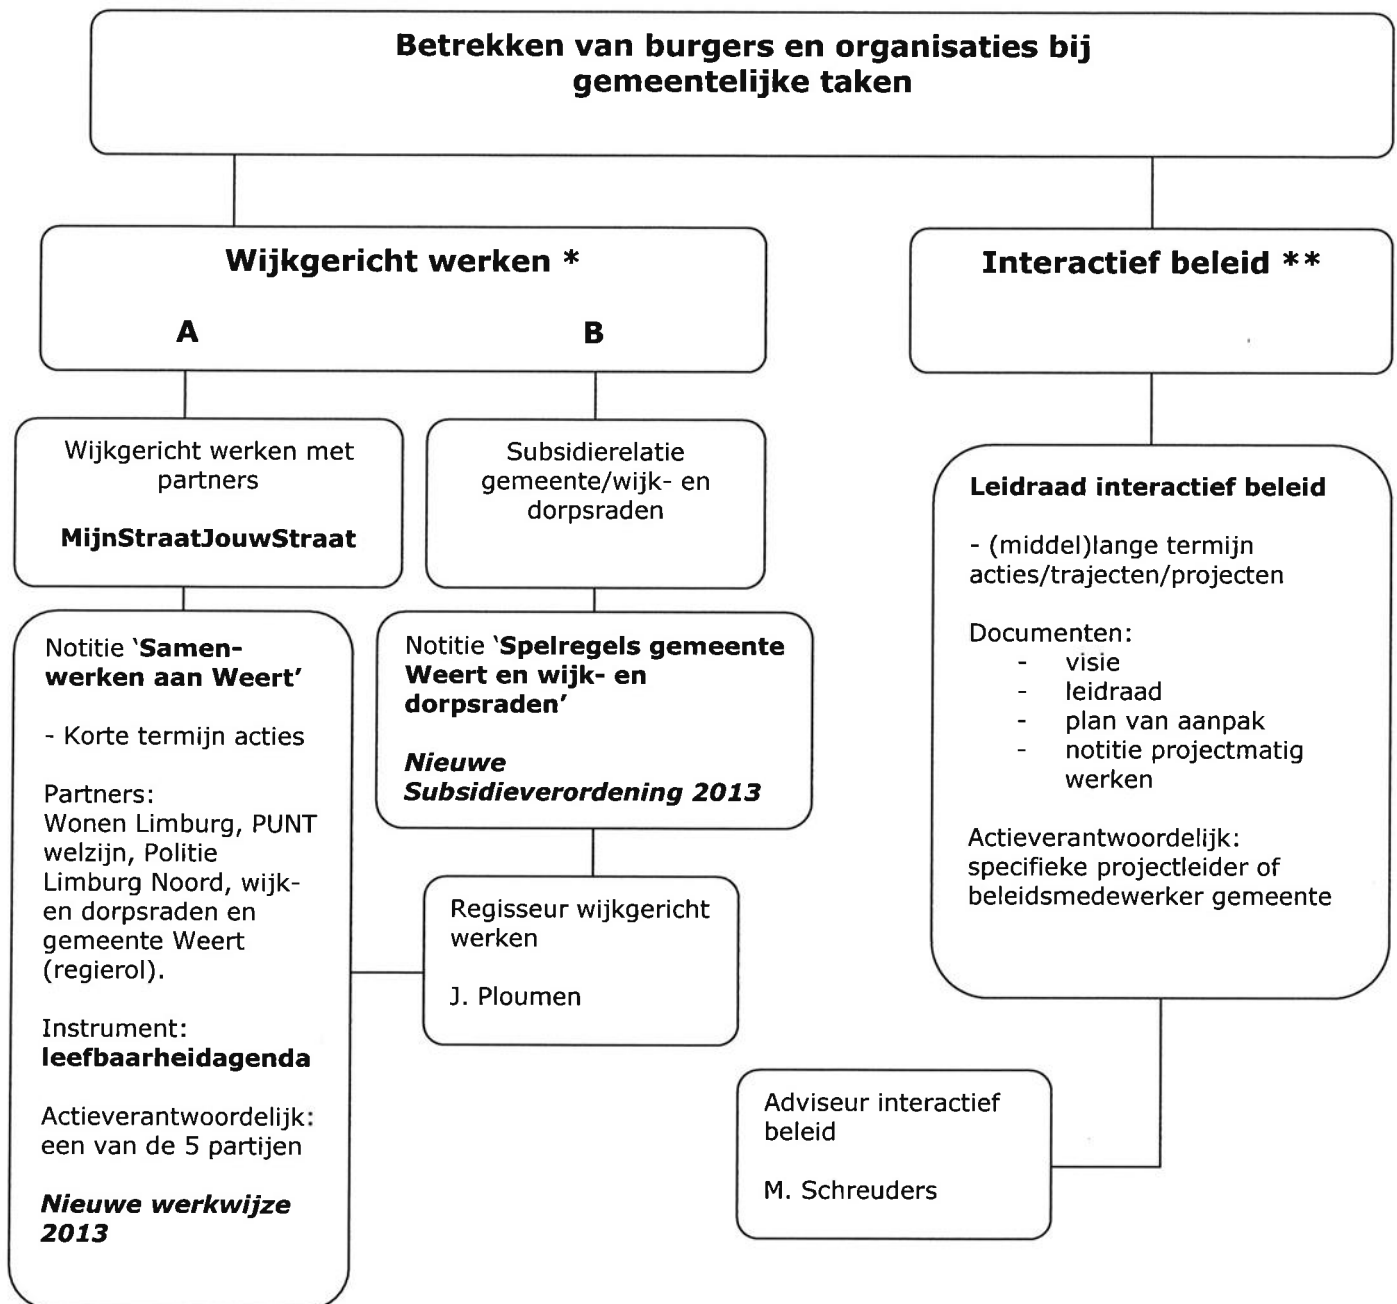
Betrekken van burgers en organisaties bij gemeentelijke taken

Wijkgericht werken *

A

B

Interactief beleid **

Wijkgericht werken met partners

MijnStraatJouwStraat

Subsidierelatie gemeente/wijk- en dorpsraden

Leidraad interactief beleid

- (middel)lange termijn acties/trajecten/projecten

Documenten:
- visie
- leidraad
- plan van aanpak
- notitie projectmatig werken

Actieverantwoordelijk: specifieke projectleider of beleidsmedewerker gemeente

Notitie 'Samen-werken aan Weert'

- Korte termijn acties

Partners: Wonen Limburg, PUNT welzijn, Politie Limburg Noord, wijk- en dorpsraden en gemeente Weert (regierol).

Instrument: leefbaarheidagenda

Actieverantwoordelijk: een van de 5 partijen

Nieuwe werkwijze 2013

Notitie 'Spelregels gemeente Weert en wijk- en dorpsraden'

Nieuwe Subsidieverordening 2013

Regisseur wijkgericht werken

J. Ploumen

Adviseur interactief beleid

M. Schreuders